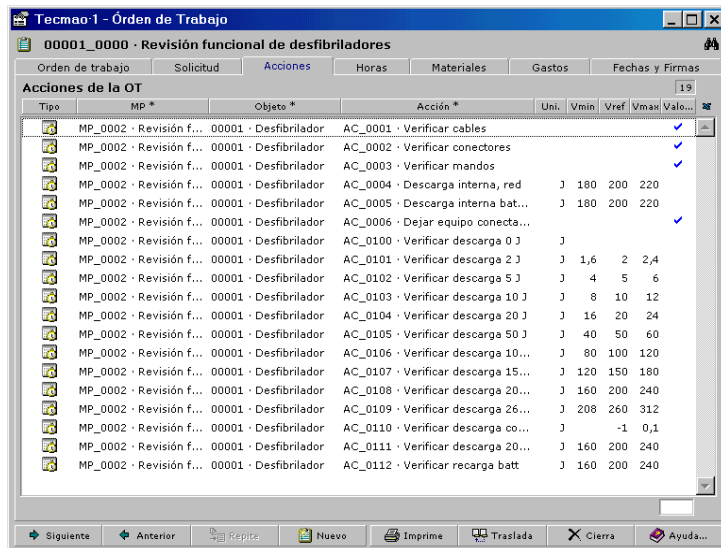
Tecmao·1 - Órden de Trabajo

00001_0000 · Revisión funcional de desfibriladores

Orden de trabajo | Solicitud | Acciones | Horas | Materiales | Gastos | Fechas y Firmas

Acciones de la OT 19

| Tipo | MP * | Objeto * | Acción * | Uni. | Vmin | Vref | Vmax | Valo... |
|---|---|---|---|---|---|---|---|---|
| | MP_0002 · Revisión f... | 00001 · Desfibrilador | AC_0001 · Verificar cables | | | | | ✓ |
| | MP_0002 · Revisión f... | 00001 · Desfibrilador | AC_0002 · Verificar conectores | | | | | ✓ |
| | MP_0002 · Revisión f... | 00001 · Desfibrilador | AC_0003 · Verificar mandos | | | | | ✓ |
| | MP_0002 · Revisión f... | 00001 · Desfibrilador | AC_0004 · Descarga interna, red | J | 180 | 200 | 220 | |
| | MP_0002 · Revisión f... | 00001 · Desfibrilador | AC_0005 · Descarga interna bat... | J | 180 | 200 | 220 | |
| | MP_0002 · Revisión f... | 00001 · Desfibrilador | AC_0006 · Dejar equipo conecta... | | | | | ✓ |
| | MP_0002 · Revisión f... | 00001 · Desfibrilador | AC_0100 · Verificar descarga 0 J | J | | | | |
| | MP_0002 · Revisión f... | 00001 · Desfibrilador | AC_0101 · Verificar descarga 2 J | J | 1,6 | 2 | 2,4 | |
| | MP_0002 · Revisión f... | 00001 · Desfibrilador | AC_0102 · Verificar descarga 5 J | J | 4 | 5 | 6 | |
| | MP_0002 · Revisión f... | 00001 · Desfibrilador | AC_0103 · Verificar descarga 10 J | J | 8 | 10 | 12 | |
| | MP_0002 · Revisión f... | 00001 · Desfibrilador | AC_0104 · Verificar descarga 20 J | J | 16 | 20 | 24 | |
| | MP_0002 · Revisión f... | 00001 · Desfibrilador | AC_0105 · Verificar descarga 50 J | J | 40 | 50 | 60 | |
| | MP_0002 · Revisión f... | 00001 · Desfibrilador | AC_0106 · Verificar descarga 10... | J | 80 | 100 | 120 | |
| | MP_0002 · Revisión f... | 00001 · Desfibrilador | AC_0107 · Verificar descarga 15... | J | 120 | 150 | 180 | |
| | MP_0002 · Revisión f... | 00001 · Desfibrilador | AC_0108 · Verificar descarga 20... | J | 160 | 200 | 240 | |
| | MP_0002 · Revisión f... | 00001 · Desfibrilador | AC_0109 · Verificar descarga 26... | J | 208 | 260 | 312 | |
| | MP_0002 · Revisión f... | 00001 · Desfibrilador | AC_0110 · Verificar descarga co... | J | | -1 | 0,1 | |
| | MP_0002 · Revisión f... | 00001 · Desfibrilador | AC_0111 · Verificar descarga 20... | J | 160 | 200 | 240 | |
| | MP_0002 · Revisión f... | 00001 · Desfibrilador | AC_0112 · Verificar recarga batt | J | 160 | 200 | 240 | |

Siguiente | Anterior | Repite | Nuevo | Imprime | Traslada | Cierra | Ayuda...